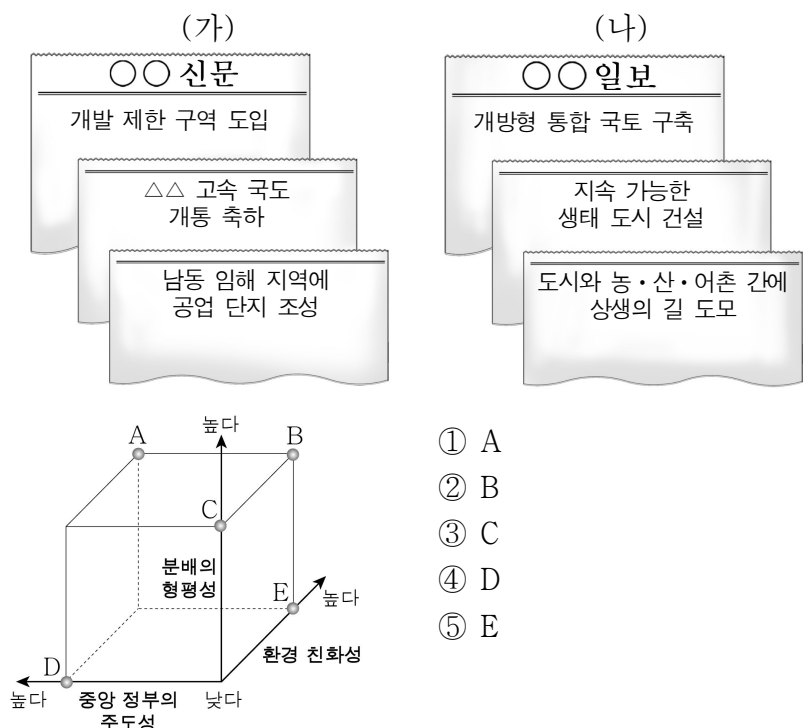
(가)

○○ 신문

개발 제한 구역 도입

△△ 고속 국도 개통 축하

남동 임해 지역에 공업 단지 조성

(나)

○○ 일보

개방형 통합 국토 구축

지속 가능한 생태 도시 건설

도시와 농·산·어촌 간에 상생의 길 도모

높다
A
B
C
분배의 형평성
E
높다
환경 친화성
D
높다
중앙 정부의 주도성
낮다

① A
② B
③ C
④ D
⑤ E